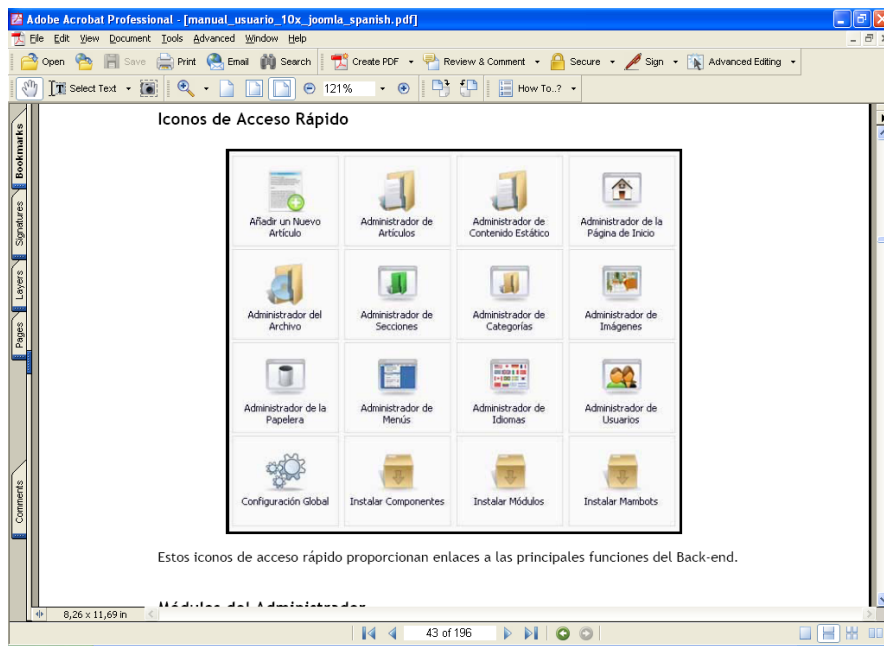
Adobe Acrobat Professional - [manual_usuario_10x_joomla_spanish.pdf]

File Edit View Document Tools Advanced Window Help

Open Save Print Email Search Create PDF Review & Comment Secure Sign Advanced Editing

Select Text 121% How To..?

Bookmarks Signatures Layers Pages Comments

Iconos de Acceso Rápido

| Añadir un Nuevo Artículo | Administrador de Artículos | Administrador de Contenido Estático | Administrador de la Página de Inicio |
|---|---|---|---|
| Administrador del Archivo | Administrador de Secciones | Administrador de Categorías | Administrador de Imágenes |
| Administrador de la Papelera | Administrador de Menús | Administrador de Idiomas | Administrador de Usuarios |
| Configuración Global | Instalar Componentes | Instalar Módulos | Instalar Mambots |

Estos iconos de acceso rápido proporcionan enlaces a las principales funciones del Back-end.

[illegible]

8,26 x 11,69 in

43 of 196